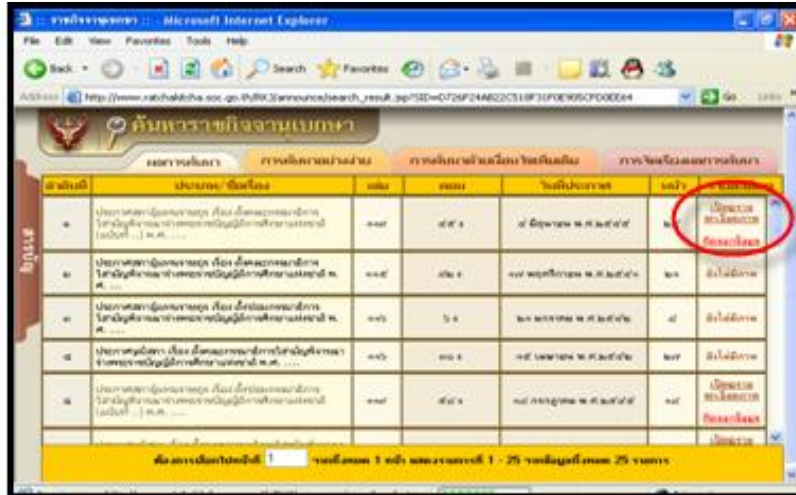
:: ราชกิจจานุเบกษา :: - Microsoft Internet Explorer

File Edit View Favorites Tools Help

Back Search Favorites Go Links

Address http://www.ratchakitcha.soc.go.th/RKJ/announce/search_result.jsp?SID=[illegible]

ค้นหาราชกิจจานุเบกษา

ผลการค้นหา | การค้นหาอย่างง่าย | การค้นหาจากเงื่อนไขเพิ่มเติม | การจัดเรียงผลการค้นหา

| ลำดับที่ | ประกาศ / เรื่อง | เล่ม | ตอน | วันที่ประกาศ | หน้า | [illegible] |
|---|---|---|---|---|---|---|
| ๑ | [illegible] | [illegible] | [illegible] | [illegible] | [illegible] | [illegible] |
| ๒ | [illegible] | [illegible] | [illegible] | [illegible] | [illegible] | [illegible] |
| ๓ | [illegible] | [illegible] | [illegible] | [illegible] | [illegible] | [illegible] |
| ๔ | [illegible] | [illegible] | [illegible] | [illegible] | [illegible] | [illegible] |
| ๕ | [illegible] | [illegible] | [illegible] | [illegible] | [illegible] | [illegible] |

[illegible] 1 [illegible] 1 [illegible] 1 - 25 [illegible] 25 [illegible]